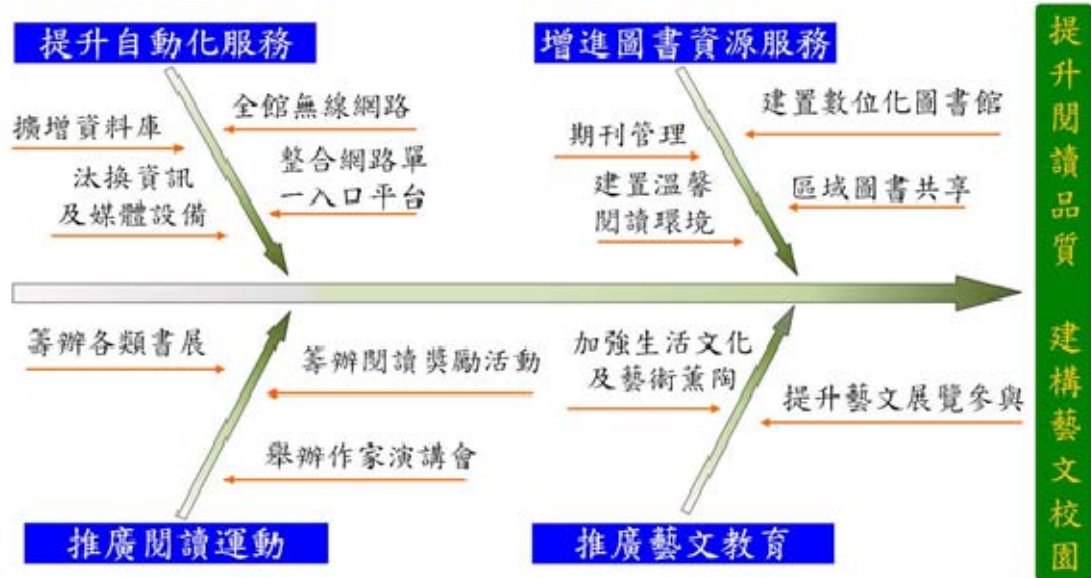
提升自動化服務

擴增資料庫

全館無線網路

汰換資訊及媒體設備

整合網路單一入口平台

增進圖書資源服務

期刊管理

建置數位化圖書館

建置溫馨閱讀環境

區域圖書共享

提升閱讀品質

建構藝文校園

籌辦各類書展

籌辦閱讀獎勵活動

舉辦作家演講會

推廣閱讀運動

加強生活文化及藝術薰陶

提升藝文展覽參與

推廣藝文教育